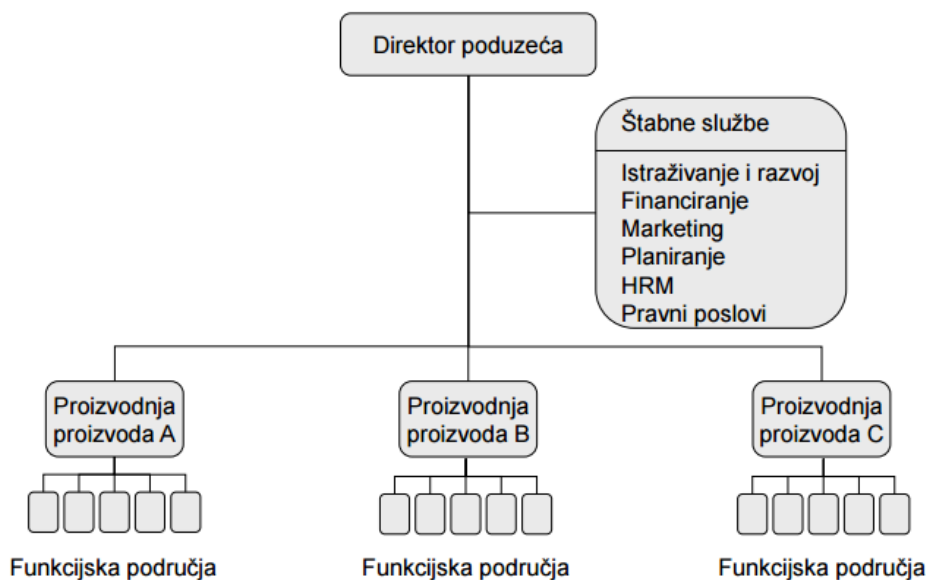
Direktor poduzeća

Štabne službe

Istraživanje i razvoj
Financiranje
Marketing
Planiranje
HRM
Pravni poslovi

Proizvodnja proizvoda A

Proizvodnja proizvoda B

Proizvodnja proizvoda C

Funkcijska područja

Funkcijska područja

Funkcijska područja